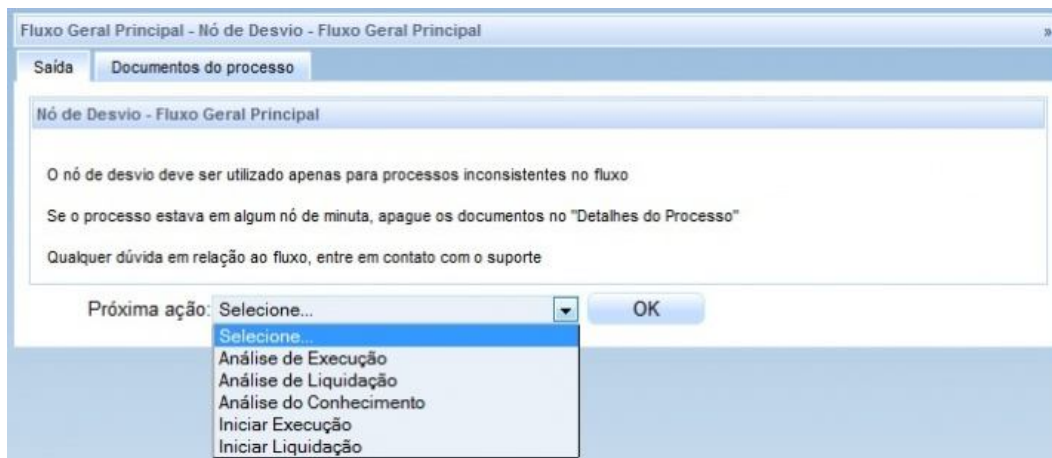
Fluxo Geral Principal - Nó de Desvio - Fluxo Geral Principal

Saída

Documentos do processo

Nó de Desvio - Fluxo Geral Principal

O nó de desvio deve ser utilizado apenas para processos inconsistentes no fluxo

Se o processo estava em algum nó de minuta, apague os documentos no "Detalhes do Processo"

Qualquer dúvida em relação ao fluxo, entre em contato com o suporte

Próxima ação: Selecione...

OK

Selecione...
Análise de Execução
Análise de Liquidação
Análise do Conhecimento
Iniciar Execução
Iniciar Liquidação